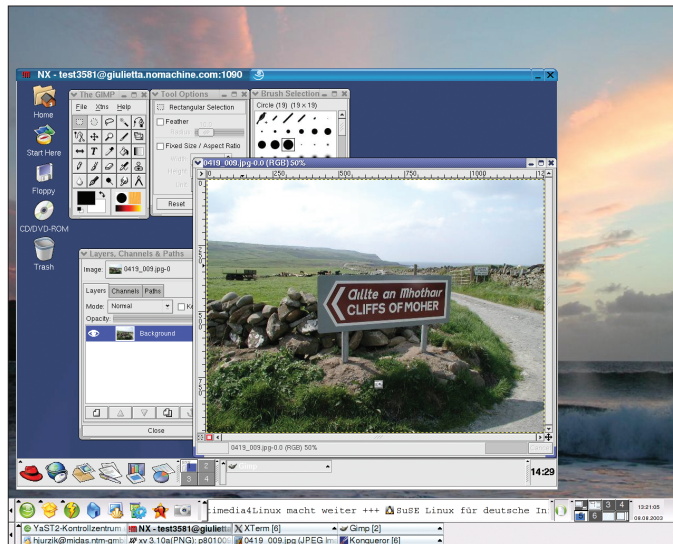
NX - test3581@giulietta.nomachine.com:1090

Home
Start Here
Floppy
CD/DVD-ROM
Trash

The GIMP
File Xtns Help

Tool Options
Rectangular Selection
Feather
Fixed Size / Aspect Ratio
Reset

Brush Selection
Circle (19) (19 × 19)

Layers, Channels & Paths
Image: 0419_009.jpg-0
Layers Channels Paths
Mode: Normal
Opacity:
Background
Close

0419_009.jpg-0.0 (RGB) 50%
250 500 750 1000
Aillte an Mhothar
CLIFFS OF MOHER
0419_009.jpg-0.0 (RGB) 50%

Gimp
14:29

imedia4Linux macht weiter +++ SuSE Linux für deutsche In
13:21:05
08.08.2003
YaST2-Kontrollzentrum
NX - test3581@giuliett
XTerm [6]
Gimp [2]
hjurzik@midas.ntm-gmb
xv 3.10a(PNG): p801009
0419_009.jpg (JPEG Im
Konqueror [6]